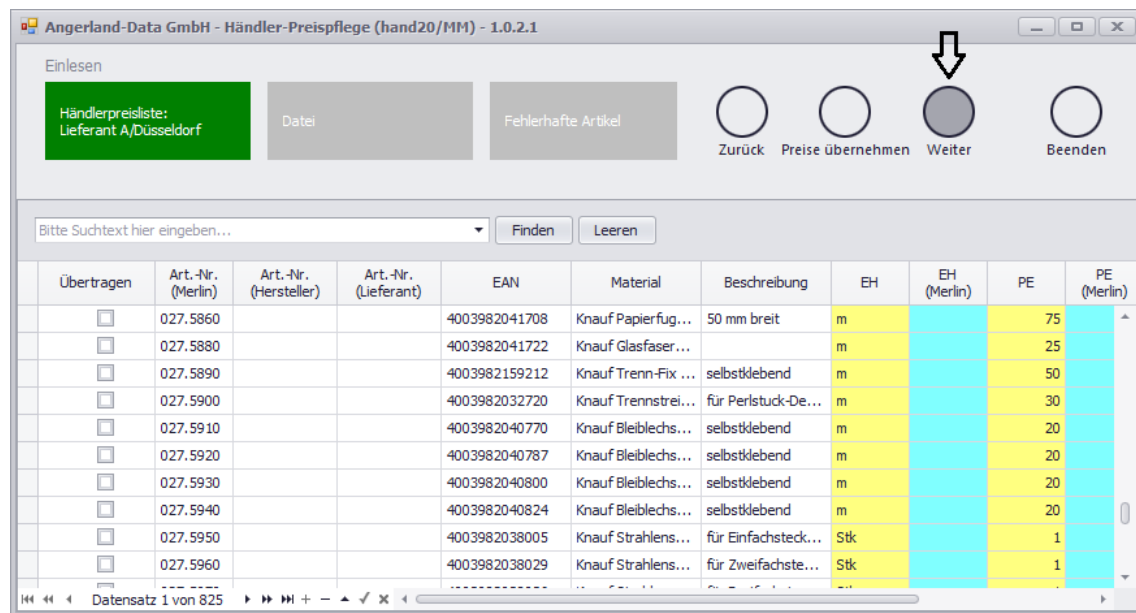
Angerland-Data GmbH - Händler-Preispflege (hand20/MM) - 1.0.2.1

Einlesen

Händlerpreisliste: Lieferant A/Düsseldorf

Datei

Fehlerhafte Artikel

Zurück

Preise übernehmen

Weiter

Beenden

Bitte Suchtext hier eingeben...

Finden

Leeren

| Übertragen | Art.-Nr. (Merlin) | Art.-Nr. (Hersteller) | Art.-Nr. (Lieferant) | EAN | Material | Beschreibung | EH | EH (Merlin) | PE | PE (Merlin) |
|---|---|---|---|---|---|---|---|---|---|---|
| ☐ | 027.5860 | | | 4003982041708 | Knauf Papierfug... | 50 mm breit | m | | 75 | |
| ☐ | 027.5880 | | | 4003982041722 | Knauf Glasfaser... | | m | | 25 | |
| ☐ | 027.5890 | | | 4003982159212 | Knauf Trenn-Fix ... | selbstklebend | m | | 50 | |
| ☐ | 027.5900 | | | 4003982032720 | Knauf Trennstrei... | für Perlstuck-De... | m | | 30 | |
| ☐ | 027.5910 | | | 4003982040770 | Knauf Bleiblechs... | selbstklebend | m | | 20 | |
| ☐ | 027.5920 | | | 4003982040787 | Knauf Bleiblechs... | selbstklebend | m | | 20 | |
| ☐ | 027.5930 | | | 4003982040800 | Knauf Bleiblechs... | selbstklebend | m | | 20 | |
| ☐ | 027.5940 | | | 4003982040824 | Knauf Bleiblechs... | selbstklebend | m | | 20 | |
| ☐ | 027.5950 | | | 4003982038005 | Knauf Strahlens... | für Einfachsteck... | Stk | | 1 | |
| ☐ | 027.5960 | | | 4003982038029 | Knauf Strahlens... | für Zweifachste... | Stk | | 1 | |

Datensatz 1 von 825